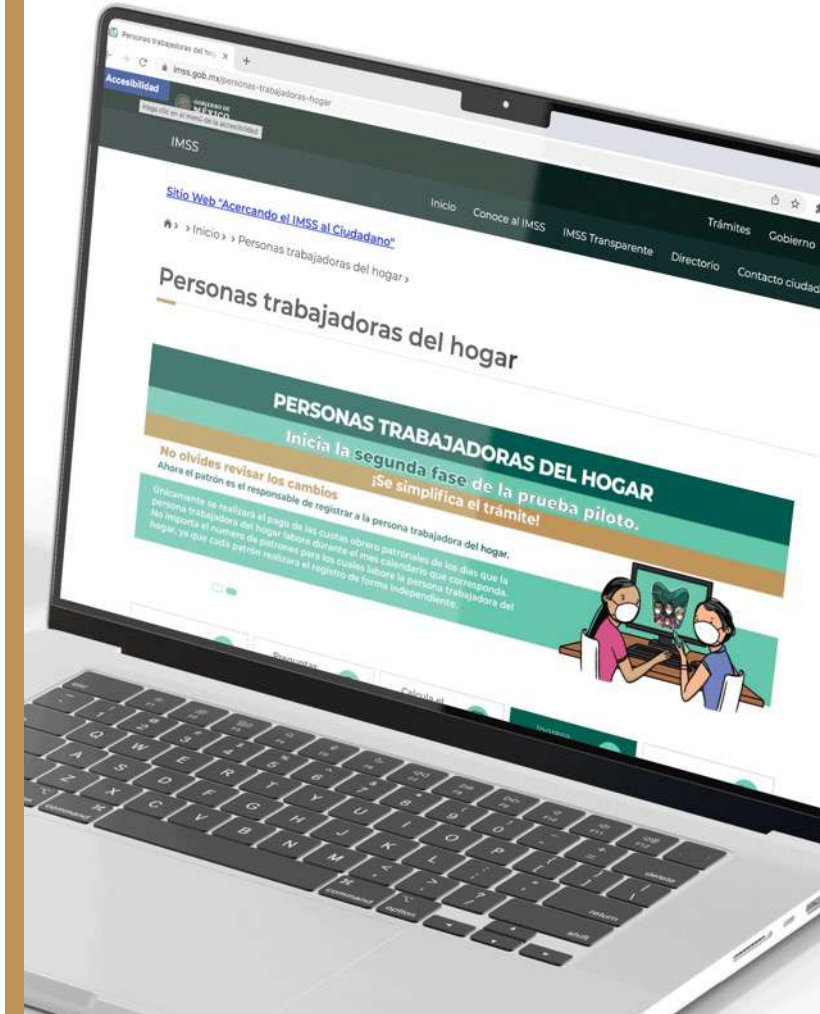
Personas trabajadoras del hog ×

imss.gob.mx/personas-trabajadoras-hogar

Accesibilidad

Haga clic en el menú de la accesibilidad

GOBIERNO DE MÉXICO

IMSS

Sitio Web "Acercando el IMSS al Ciudadano"

Inicio Conoce al IMSS IMSS Transparente Directorio Trámites Gobierno Contacto ciudad

> Inicio > > Personas trabajadoras del hogar >

Personas trabajadoras del hogar

PERSONAS TRABAJADORAS DEL HOGAR

Inicia la segunda fase de la prueba piloto.

¡Se simplifica el trámite!

No olvides revisar los cambios

Ahora el patrón es el responsable de registrar a la persona trabajadora del hogar.

Únicamente se realizará el pago de las cuotas obrero patronales de los días que la persona trabajadora del hogar labore durante el mes calendario que corresponda. No importa el número de patrones para los cuales labore la persona trabajadora del hogar, ya que cada patrón realizará el registro de forma independiente.

Preguntas

Calcula el

Ingresa

command

option

command

option

return

shift

delete